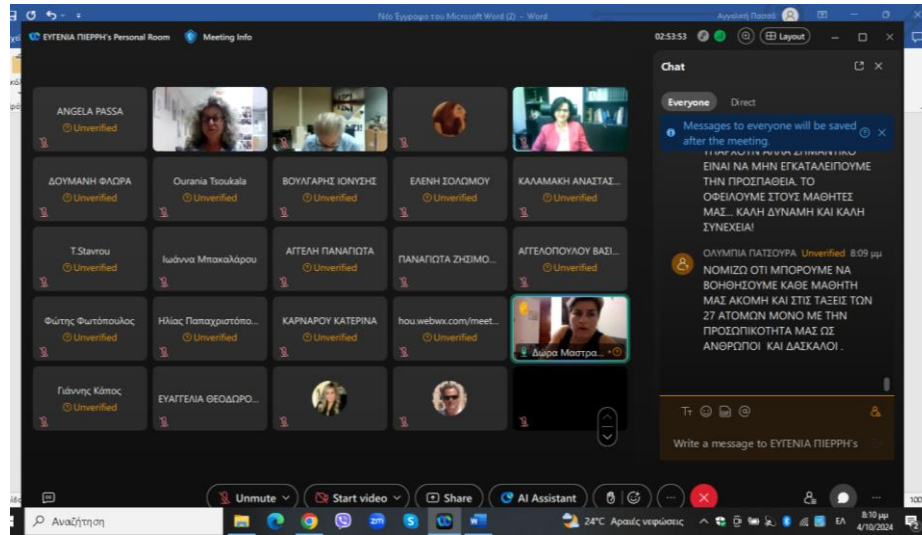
Νέο Έγγραφο του Microsoft Word (2) - Word

Αγγελική Πατσά

ΕΥΓΕΝΙΑ ΠΙΕΡΡΗ's Personal Room

Meeting Info

02:53:53

Layout

Chat

Everyone

Direct

Messages to everyone will be saved after the meeting.

ΥΠΑΡΧΟΥΝ ΑΛΛΑ ΣΗΜΑΝΤΙΚΟ ΕΙΝΑΙ ΝΑ ΜΗΝ ΕΓΚΑΤΑΛΕΙΠΟΥΜΕ ΤΗΝ ΠΡΟΣΠΑΘΕΙΑ. ΤΟ ΟΦΕΙΛΟΥΜΕ ΣΤΟΥΣ ΜΑΘΗΤΕΣ ΜΑΣ... ΚΑΛΗ ΔΥΝΑΜΗ ΚΑΙ ΚΑΛΗ ΣΥΝΕΧΕΙΑ!

ΟΛΥΜΠΙΑ ΠΑΤΣΟΥΡΑ Unverified 8:09 μμ

ΝΟΜΙΖΩ ΟΤΙ ΜΠΟΡΟΥΜΕ ΝΑ ΒΟΗΘΗΣΟΥΜΕ ΚΑΘΕ ΜΑΘΗΤΗ ΜΑΣ ΑΚΟΜΗ ΚΑΙ ΣΤΙΣ ΤΑΞΕΙΣ ΤΩΝ 27 ΑΤΟΜΩΝ ΜΟΝΟ ΜΕ ΤΗΝ ΠΡΟΣΩΠΙΚΟΤΗΤΑ ΜΑΣ ΩΣ ΑΝΘΡΩΠΟΙ ΚΑΙ ΔΑΣΚΑΛΟΙ .

ANGELA PASSA
Unverified

ΔΟΥΜΑΝΗ ΦΛΩΡΑ
Unverified

Ourania Tsoukala
Unverified

ΒΟΥΛΓΑΡΗΣ ΙΟΝΥΣΗΣ
Unverified

ΕΛΕΝΗ ΣΟΛΩΜΟΥ
Unverified

ΚΑΛΑΜΑΚΗ ΑΝΑΣΤΑΣ...
Unverified

T.Stavrou
Unverified

Ιωάννα Μπακαλάρου

ΑΓΓΕΛΗ ΠΑΝΑΓΙΩΤΑ
Unverified

ΠΑΝΑΓΙΩΤΑ ΖΗΣΙΜΟ...

ΑΓΓΕΛΟΠΟΥΛΟΥ ΒΑΣΙ...
Unverified

Φώτης Φωτόπουλος
Unverified

Ηλίας Παπαχριστόπο...
Unverified

ΚΑΡΝΑΡΟΥ ΚΑΤΕΡΙΝΑ

hou.webwx.com/meet...
Unverified

Δώρα Μαστρα...

Γιάννης Κάπος
Unverified

ΕΥΑΓΓΕΛΙΑ ΘΕΟΔΩΡΟ...

Write a message to ΕΥΓΕΝΙΑ ΠΙΕΡΡΗ's

Unmute

Start video

Share

AI Assistant

Αναζήτηση

24°C Αραιές νεφώσεις

8:10 μμ
4/10/2024

ΕΛ